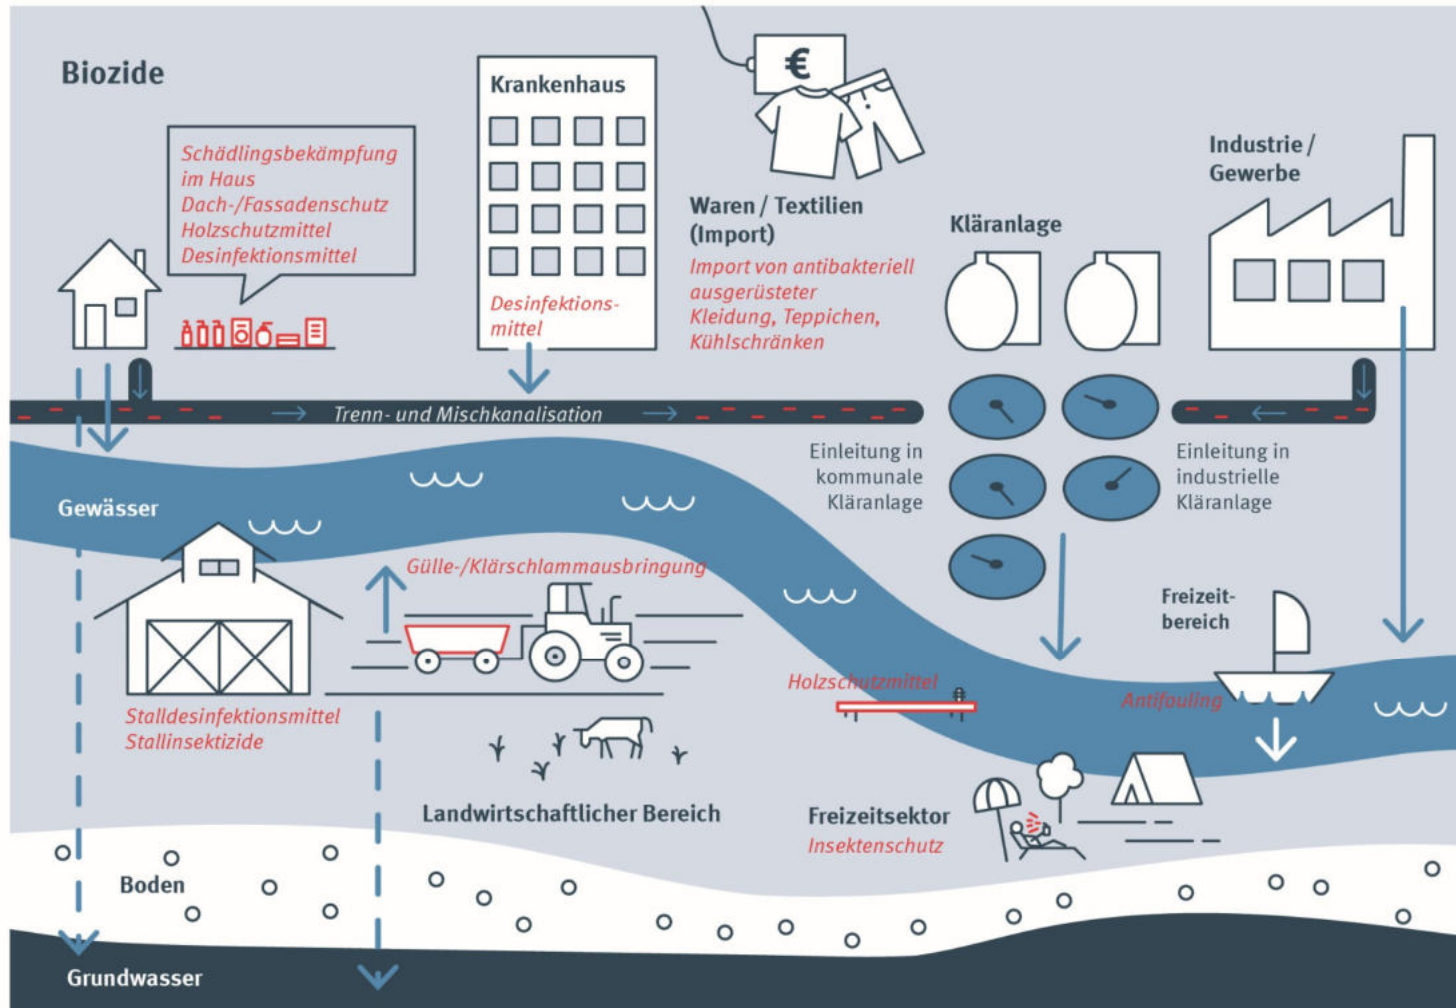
Biozide

Schädlingsbekämpfung im Haus
Dach-/Fassadenschutz
Holzschutzmittel
Desinfektionsmittel

Krankenhaus

Desinfektionsmittel

€

Waren / Textilien (Import)

Import von antibakteriell ausgerüsteter Kleidung, Teppichen, Kühlschränken

Kläranlage

Industrie / Gewerbe

Trenn- und Mischkanalisation

Einleitung in kommunale Kläranlage

Einleitung in industrielle Kläranlage

Gewässer

Gülle-/Klärschlammausbringung

Freizeitbereich

Holzschutzmittel

Antifouling

Stalldesinfektionsmittel
Stallinsektizide

Landwirtschaftlicher Bereich

Freizeitsektor
Insektenschutz

Boden

Grundwasser